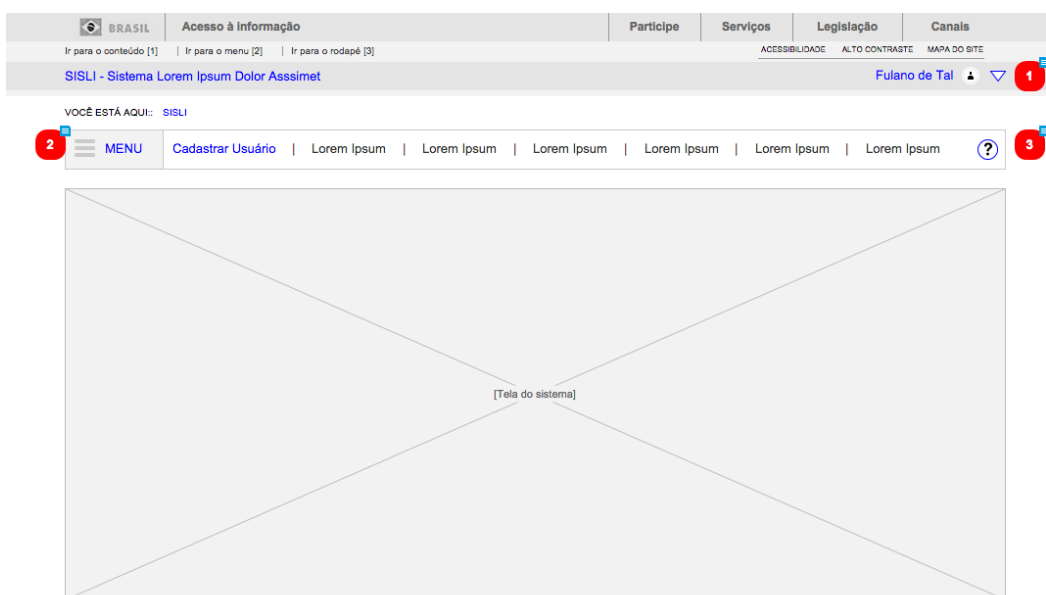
BRASIL | Acesso à informação | Participe | Serviços | Legislação | Canais

Ir para o conteúdo [1] | Ir para o menu [2] | Ir para o rodapé [3]

ACESSIBILIDADE ALTO CONTRASTE MAPA DO SITE

SISLI - Sistema Lorem Ipsum Dolor Asssimet

Fulano de Tal

1

VOCÊ ESTÁ AQUI:: SISLI

2

MENU | Cadastrar Usuário | Lorem Ipsum | Lorem Ipsum | Lorem Ipsum | Lorem Ipsum | Lorem Ipsum | Lorem Ipsum

?

3

[Tela do sistema]